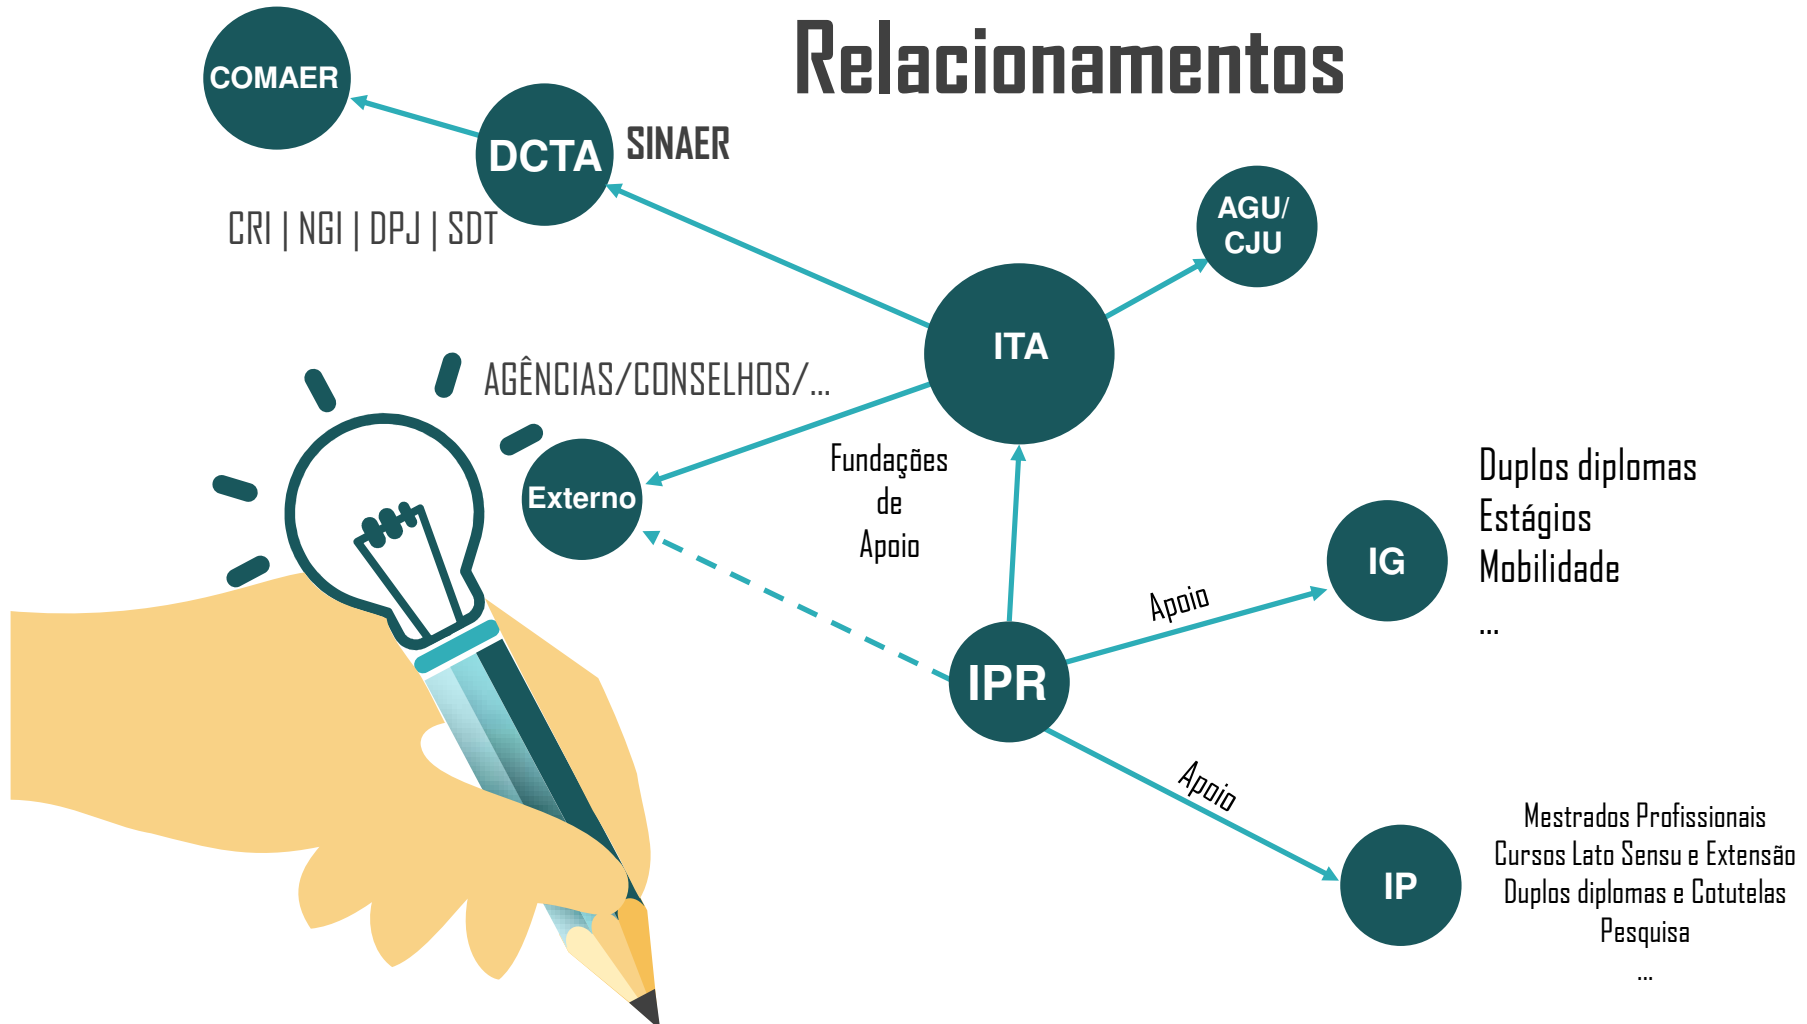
Relacionamentos

COMAER

DCTA

SINAER

CRI | NGI | DPJ | SDT

AGU/ CJU

ITA

AGÊNCIAS/CONSELHOS/...

Externo

Fundações de Apoio

Duplos diplomas
Estágios
Mobilidade
...

IG

Apoio

IPR

Apoio

IP

Mestrados Profissionais
Cursos Lato Sensu e Extensão
Duplos diplomas e Cotutelas
Pesquisa
...